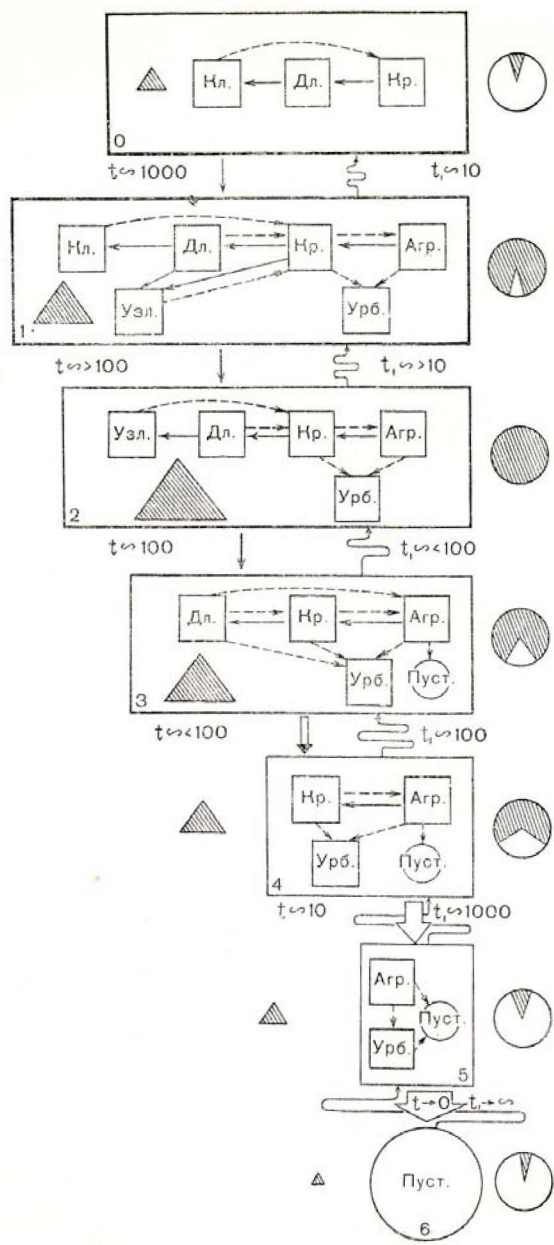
Кл. Дл. Кр.
0
$t \backsim 1000$ $t_1 \backsim 10$

Кл. Дл. Кр. Агр.
Узл. Урб.
1
$t \backsim > 100$ $t_1 \backsim > 10$

Узл. Дл. Кр. Агр.
Урб.
2
$t \backsim 100$ $t_1 \backsim < 100$

Дл. Кр. Агр.
Урб. Пуст.
3
$t \backsim < 100$ $t_1 \backsim 100$

Кр. Агр.
Урб. Пуст.
4
$t \backsim 10$ $t_1 \backsim 1000$

Агр. Пуст.
Урб.
5
$t \to 0$ $t_1 \to \infty$

Пуст.
6